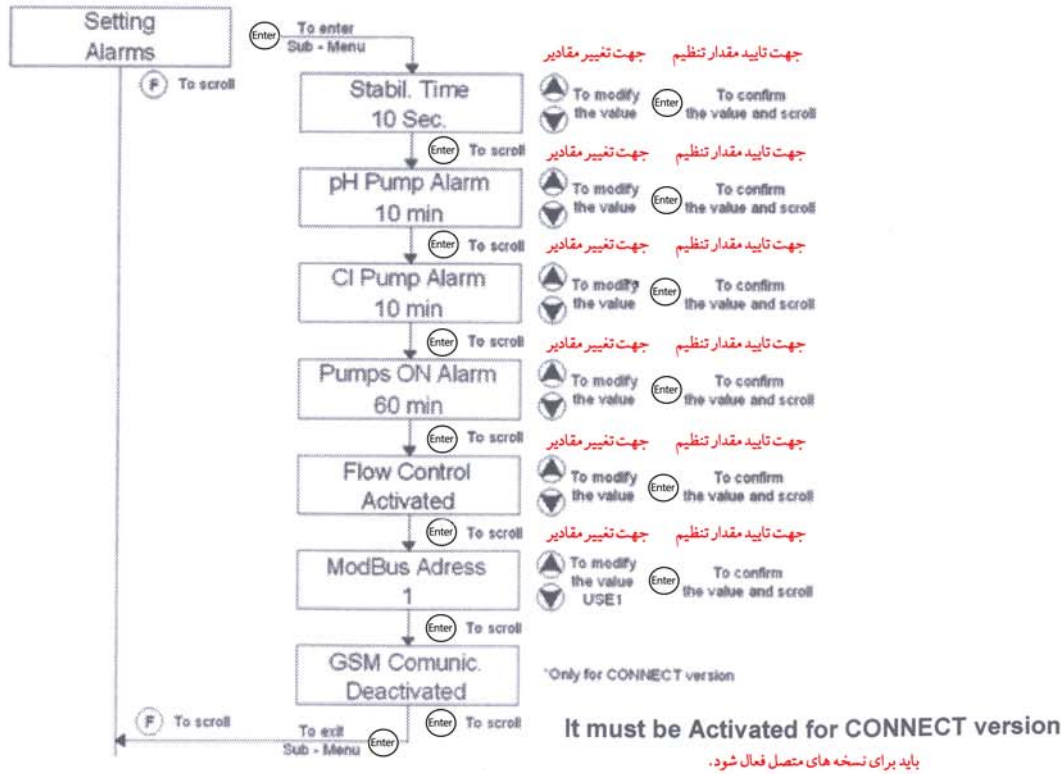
Setting Alarms

Enter To enter Sub - Menu

F To scroll

جهت تغییر مقادیر جهت تایید مقدار تنظیم

Stabil. Time
10 Sec.

To modify the value Enter To confirm the value and scroll

Enter To scroll

جهت تغییر مقادیر جهت تایید مقدار تنظیم

pH Pump Alarm
10 min

To modify the value Enter To confirm the value and scroll

Enter To scroll

جهت تغییر مقادیر جهت تایید مقدار تنظیم

Cl Pump Alarm
10 min

To modify the value Enter To confirm the value and scroll

Enter To scroll

جهت تغییر مقادیر جهت تایید مقدار تنظیم

Pumps ON Alarm
60 min

To modify the value Enter To confirm the value and scroll

Enter To scroll

جهت تغییر مقادیر جهت تایید مقدار تنظیم

Flow Control
Activated

To modify the value Enter To confirm the value and scroll

Enter To scroll

جهت تغییر مقادیر جهت تایید مقدار تنظیم

ModBus Adress
1

To modify the value USE1 Enter To confirm the value and scroll

Enter To scroll

GSM Comunic.
Deactivated

*Only for CONNECT version

F To scroll

To exit Sub - Menu Enter

Enter To scroll

It must be Activated for CONNECT version

باید برای نسخه های متصل فعال شود.